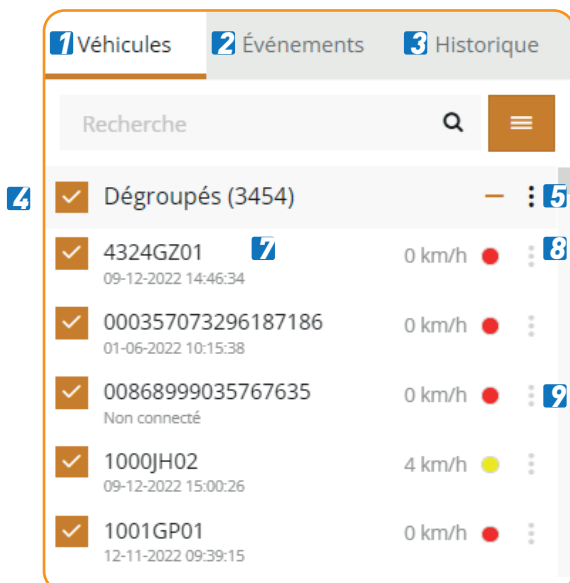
1 Véhicules
2 Événements
3 Historique

Recherche

4
Dégroupés (3454)
5

4324GZ01
09-12-2022 14:46:34
7
0 km/h
8

000357073296187186
01-06-2022 10:15:38
0 km/h

00868999035767635
Non connecté
0 km/h
9

1000JH02
09-12-2022 15:00:26
4 km/h

1001GP01
12-11-2022 09:39:15
0 km/h